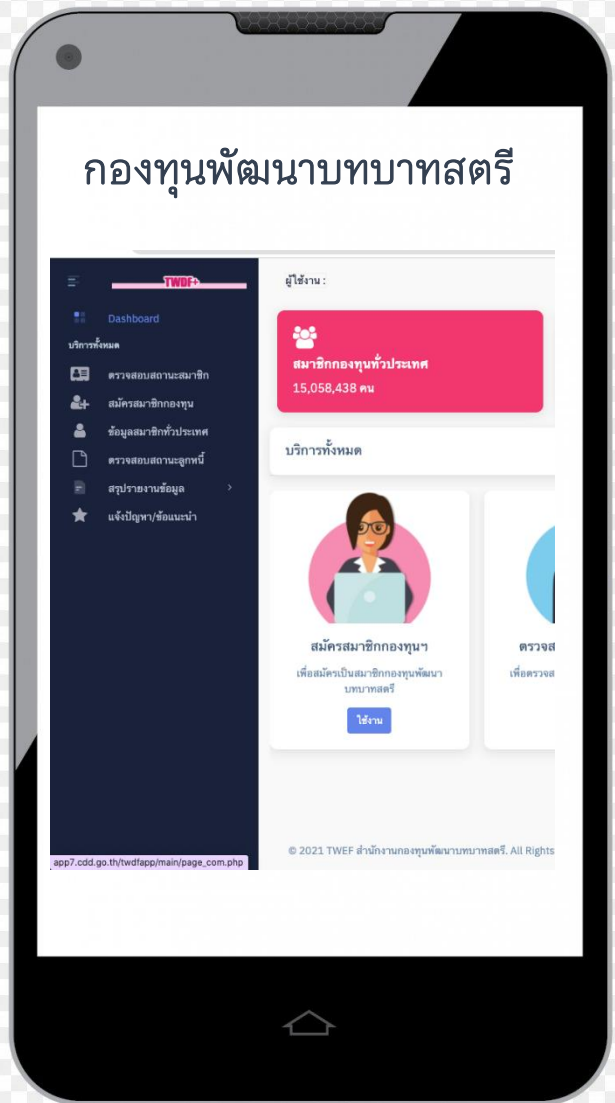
กองทุนพัฒนาบทบาทสตรี

TWDF+

Dashboard

บริการทั้งหมด

ตรวจสอบสถานะสมาชิก

สมัครสมาชิกกองทุน

ข้อมูลสมาชิกทั่วประเทศ

ตรวจสอบสถานะลูกหนี้

สรุปรายงานข้อมูล

แจ้งปัญหา/ข้อแนะนำ

app7.cdd.go.th/twdfapp/main/page_com.php

ผู้ใช้งาน :

สมาชิกกองทุนทั่วประเทศ

15,058,438 คน

บริการทั้งหมด

สมัครสมาชิกกองทุนฯ

เพื่อสมัครเป็นสมาชิกกองทุนพัฒนาบทบาทสตรี

ใช้งาน

ตรวจส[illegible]

เพื่อตรวจส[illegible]

© 2021 TWEF สำนักงานกองทุนพัฒนาบทบาทสตรี. All Rights